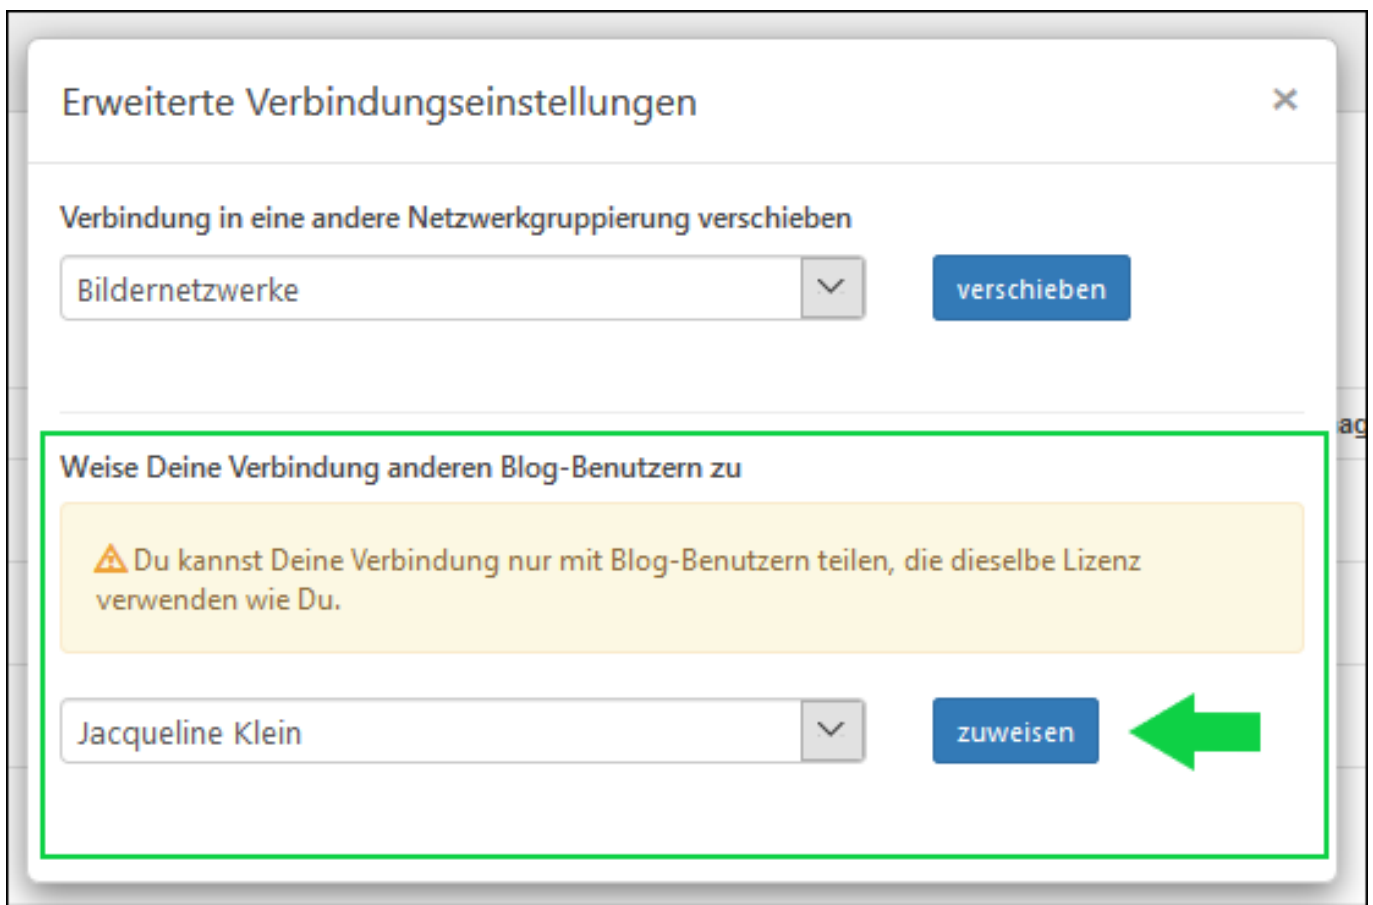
Erweiterte Verbindungseinstellungen

×

Verbindung in eine andere Netzwerkgruppierung verschieben

Bildernetzwerke

verschieben

ag

Weise Deine Verbindung anderen Blog-Benutzern zu

Du kannst Deine Verbindung nur mit Blog-Benutzern teilen, die dieselbe Lizenz verwenden wie Du.

Jacqueline Klein

zuweisen